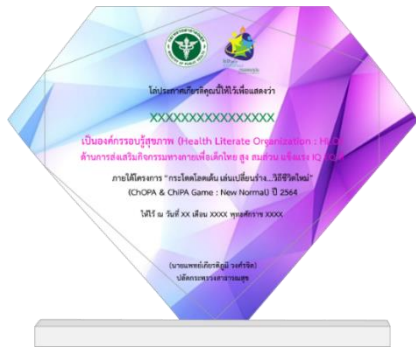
โล่ประกาศเกียรติคุณนี้ให้ไว้เพื่อแสดงว่า

XXXXXXXXXXXXXXXX

เป็นองค์กรรอบรู้สุขภาพ (Health Literate Organization : H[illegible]

ด้านการส่งเสริมกิจกรรมทางกายเพื่อเด็กไทย สูง สมส่วน แข็งแรง IQ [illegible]

ภายใต้โครงการ "กระโดดโลดเต้น เล่นเปลี่ยนร่าง...วิถีชีวิตใหม่"

(ChOPA & ChiPA Game : New Normal) ปี 2564

ให้ไว้ ณ วันที่ XX เดือน XXXX พุทธศักราช XXXX

(นายแพทย์เกียรติภูมิ วงศ์รจิต)

ปลัดกระทรวงสาธารณสุข